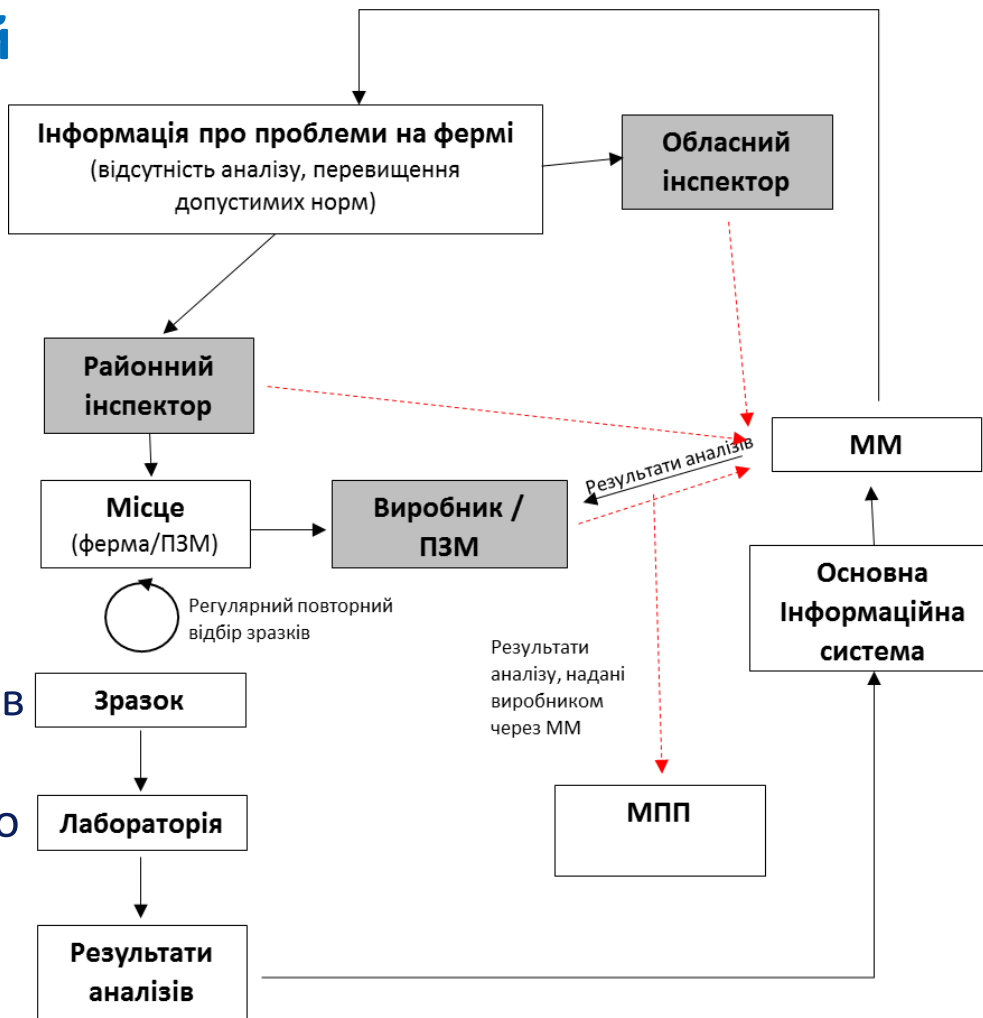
й

Інформація про проблеми на фермі (відсутність аналізу, перевищення допустимих норм)

Обласний інспектор

Районний інспектор

ММ

Результати аналізів

Місце (ферма/ПЗМ)

Виробник / ПЗМ

Регулярний повторний відбір зразків

Основна Інформаційна система

Результати аналізу, надані виробником через ММ

в

Зразок

о

Лабораторія

МПП

Результати аналізів